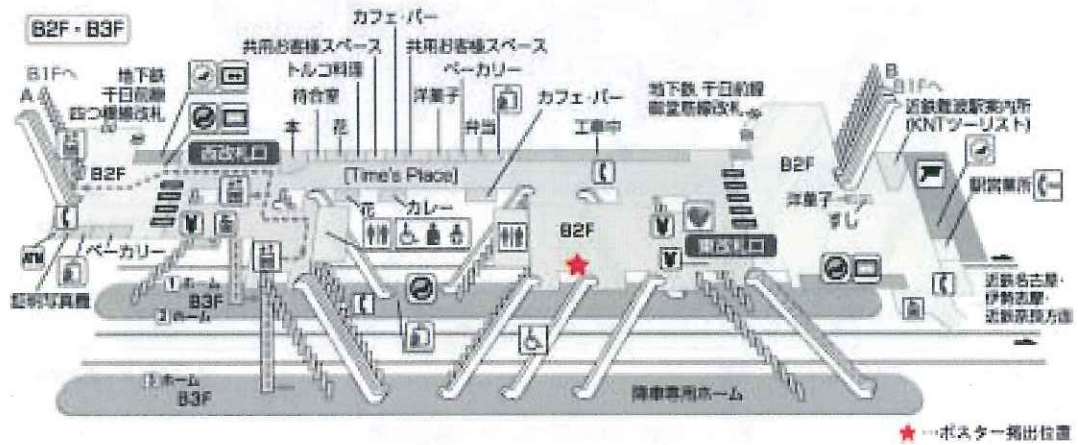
B2F・B3F

B1Fへ
A
地下鉄
千日前線
四つ橋線改札
B2F
ATM
ベーカリー
証明写真機

カフェ・バー
共用お客様スペース
トルコ料理
待合室
本
花
共用お客様スペース
ベーカリー
洋菓子
弁当
カフェ・バー
西改札口
[Time's Place]
花
カレー
B2F
工事中
地下鉄 千日前線
御堂筋線改札
東改札口

B
B1Fへ
近鉄難波駅案内所
(KNTツーリスト)
B2F
洋菓子
すし
駅営業所

1 ホーム
B3F
2 ホーム
1 ホーム
B3F
降車専用ホーム

近鉄名古屋・
伊勢志摩・
近鉄奈良方面

★…ポスター掲出位置